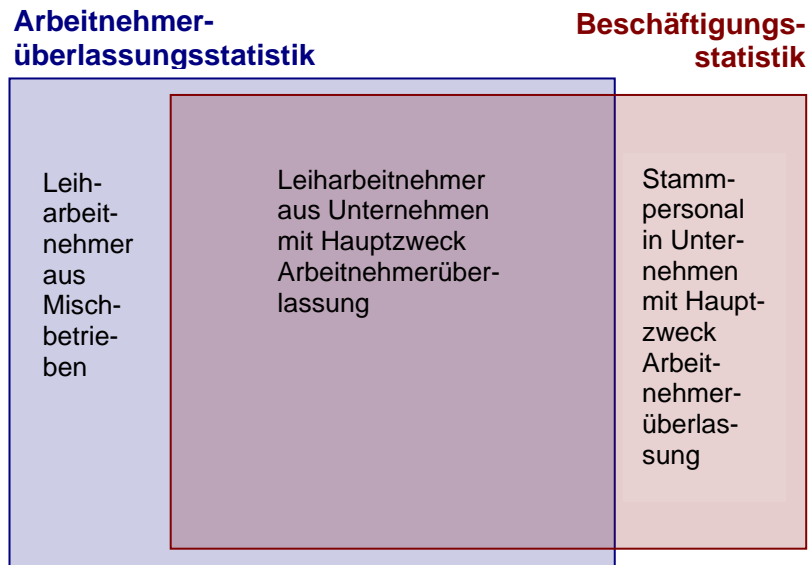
Arbeitnehmerüberlassungsstatistik

Beschäftigungsstatistik

Leiharbeitnehmer aus Mischbetrieben

Leiharbeitnehmer aus Unternehmen mit Hauptzweck Arbeitnehmerüberlassung

Stammpersonal in Unternehmen mit Hauptzweck Arbeitnehmerüberlassung